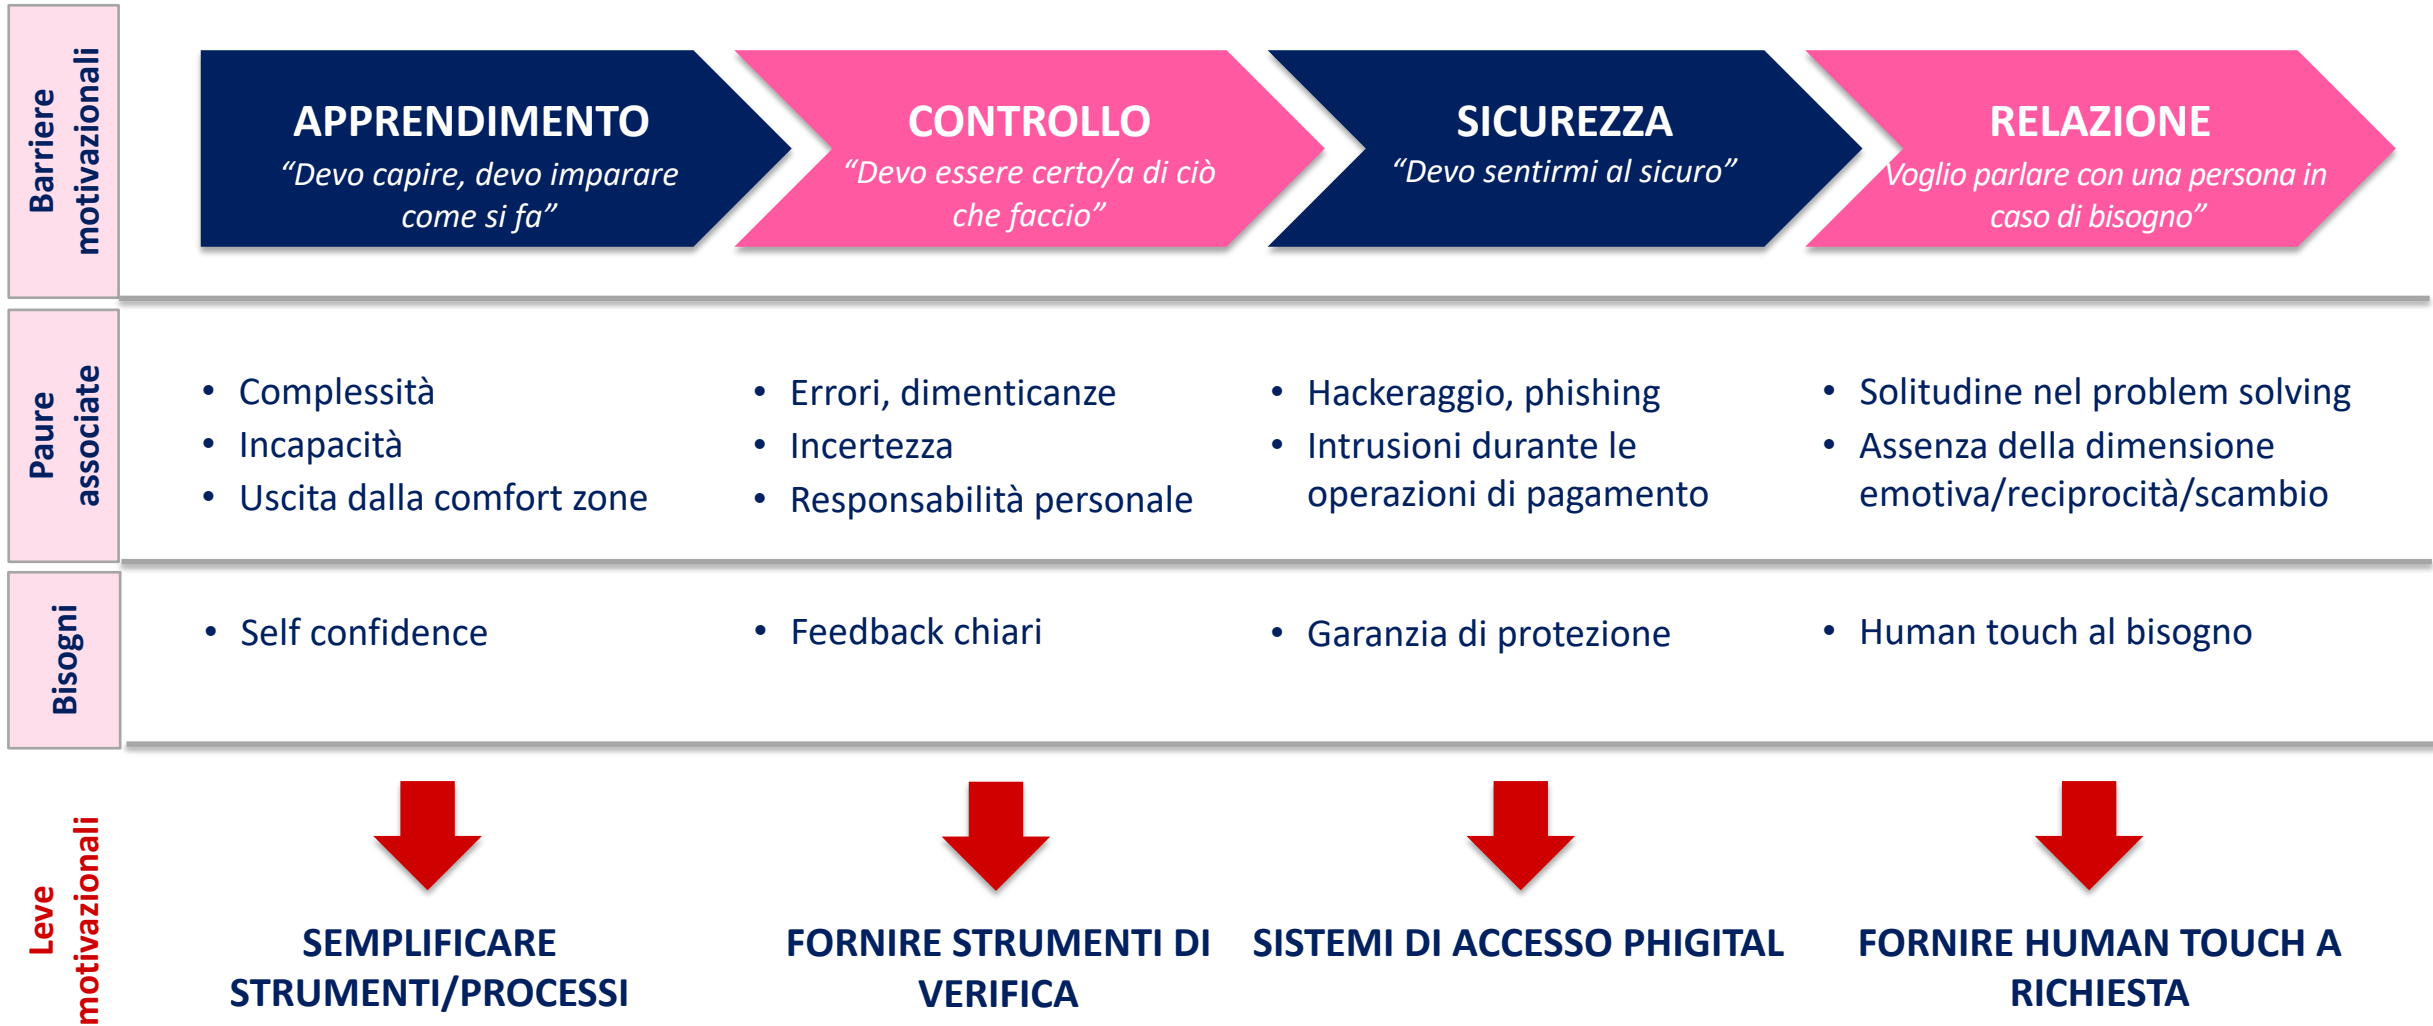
Barriere motivazionali

APPRENDIMENTO
“Devo capire, devo imparare come si fa”

CONTROLLO
“Devo essere certo/a di ciò che faccio”

SICUREZZA
“Devo sentirmi al sicuro”

RELAZIONE
Voglio parlare con una persona in caso di bisogno”

Paure associate

• Complessità
• Incapacità
• Uscita dalla comfort zone

• Errori, dimenticanze
• Incertezza
• Responsabilità personale

• Hackeraggio, phishing
• Intrusioni durante le operazioni di pagamento

• Solitudine nel problem solving
• Assenza della dimensione emotiva/reciprocità/scambio

Bisogni

• Self confidence

• Feedback chiari

• Garanzia di protezione

• Human touch al bisogno

Leve motivazionali

SEMPLIFICARE STRUMENTI/PROCESSI

FORNIRE STRUMENTI DI VERIFICA

SISTEMI DI ACCESSO PHIGITAL

FORNIRE HUMAN TOUCH A RICHIESTA